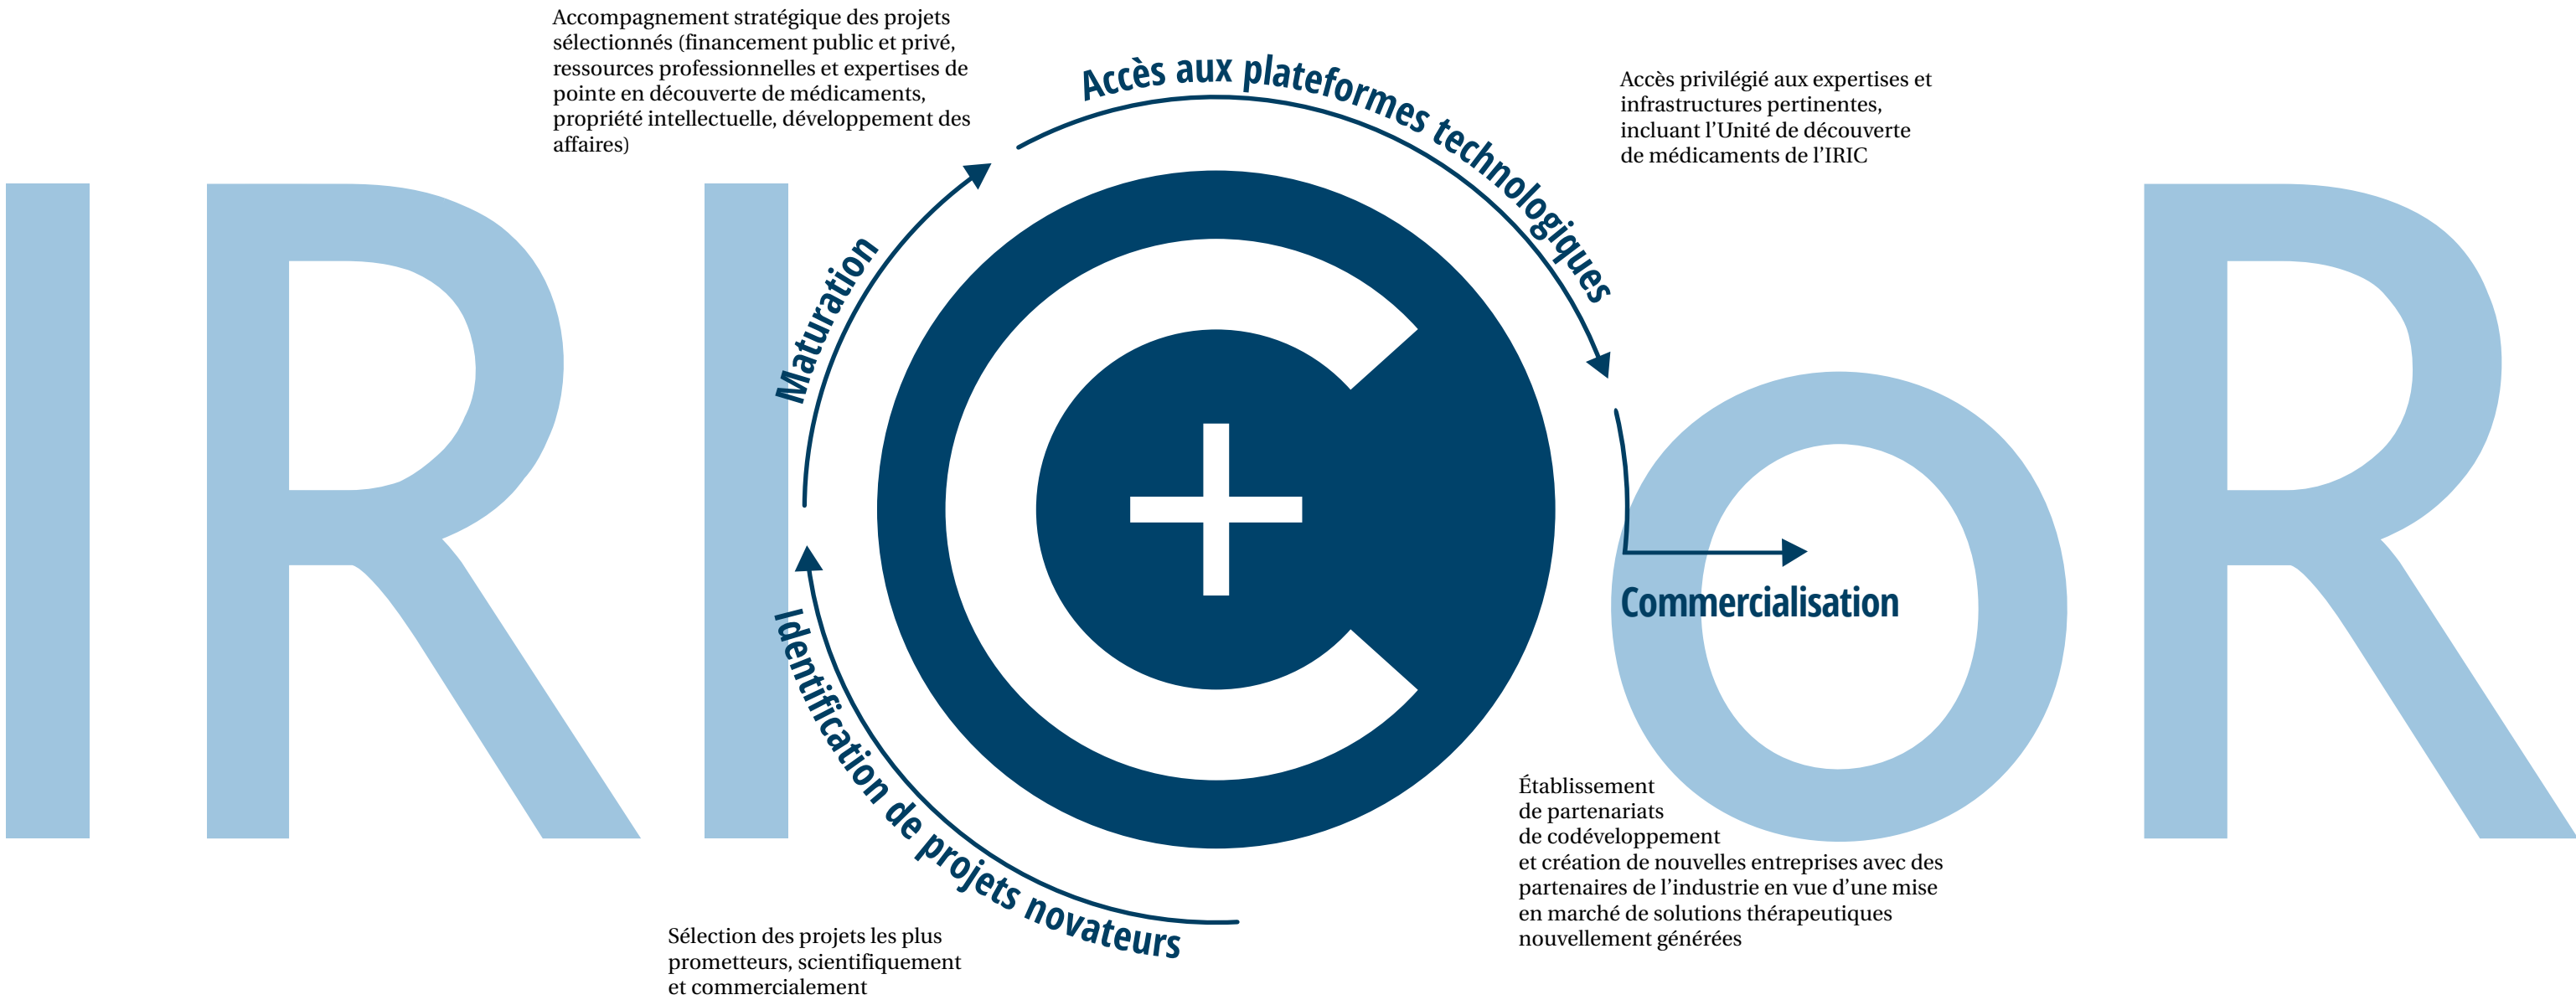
Accompagnement stratégique des projets sélectionnés (financement public et privé, ressources professionnelles et expertises de pointe en découverte de médicaments, propriété intellectuelle, développement des affaires)

Accès aux plateformes technologiques

Accès privilégié aux expertises et infrastructures pertinentes, incluant l'Unité de découverte de médicaments de l'IRIC

IRI

Maturation

+

oR

Commercialisation

Identification de projets novateurs

Sélection des projets les plus prometteurs, scientifiquement et commercialement

Établissement
de partenariats
de codéveloppement
et création de nouvelles entreprises avec des partenaires de l'industrie en vue d'une mise en marché de solutions thérapeutiques nouvellement générées